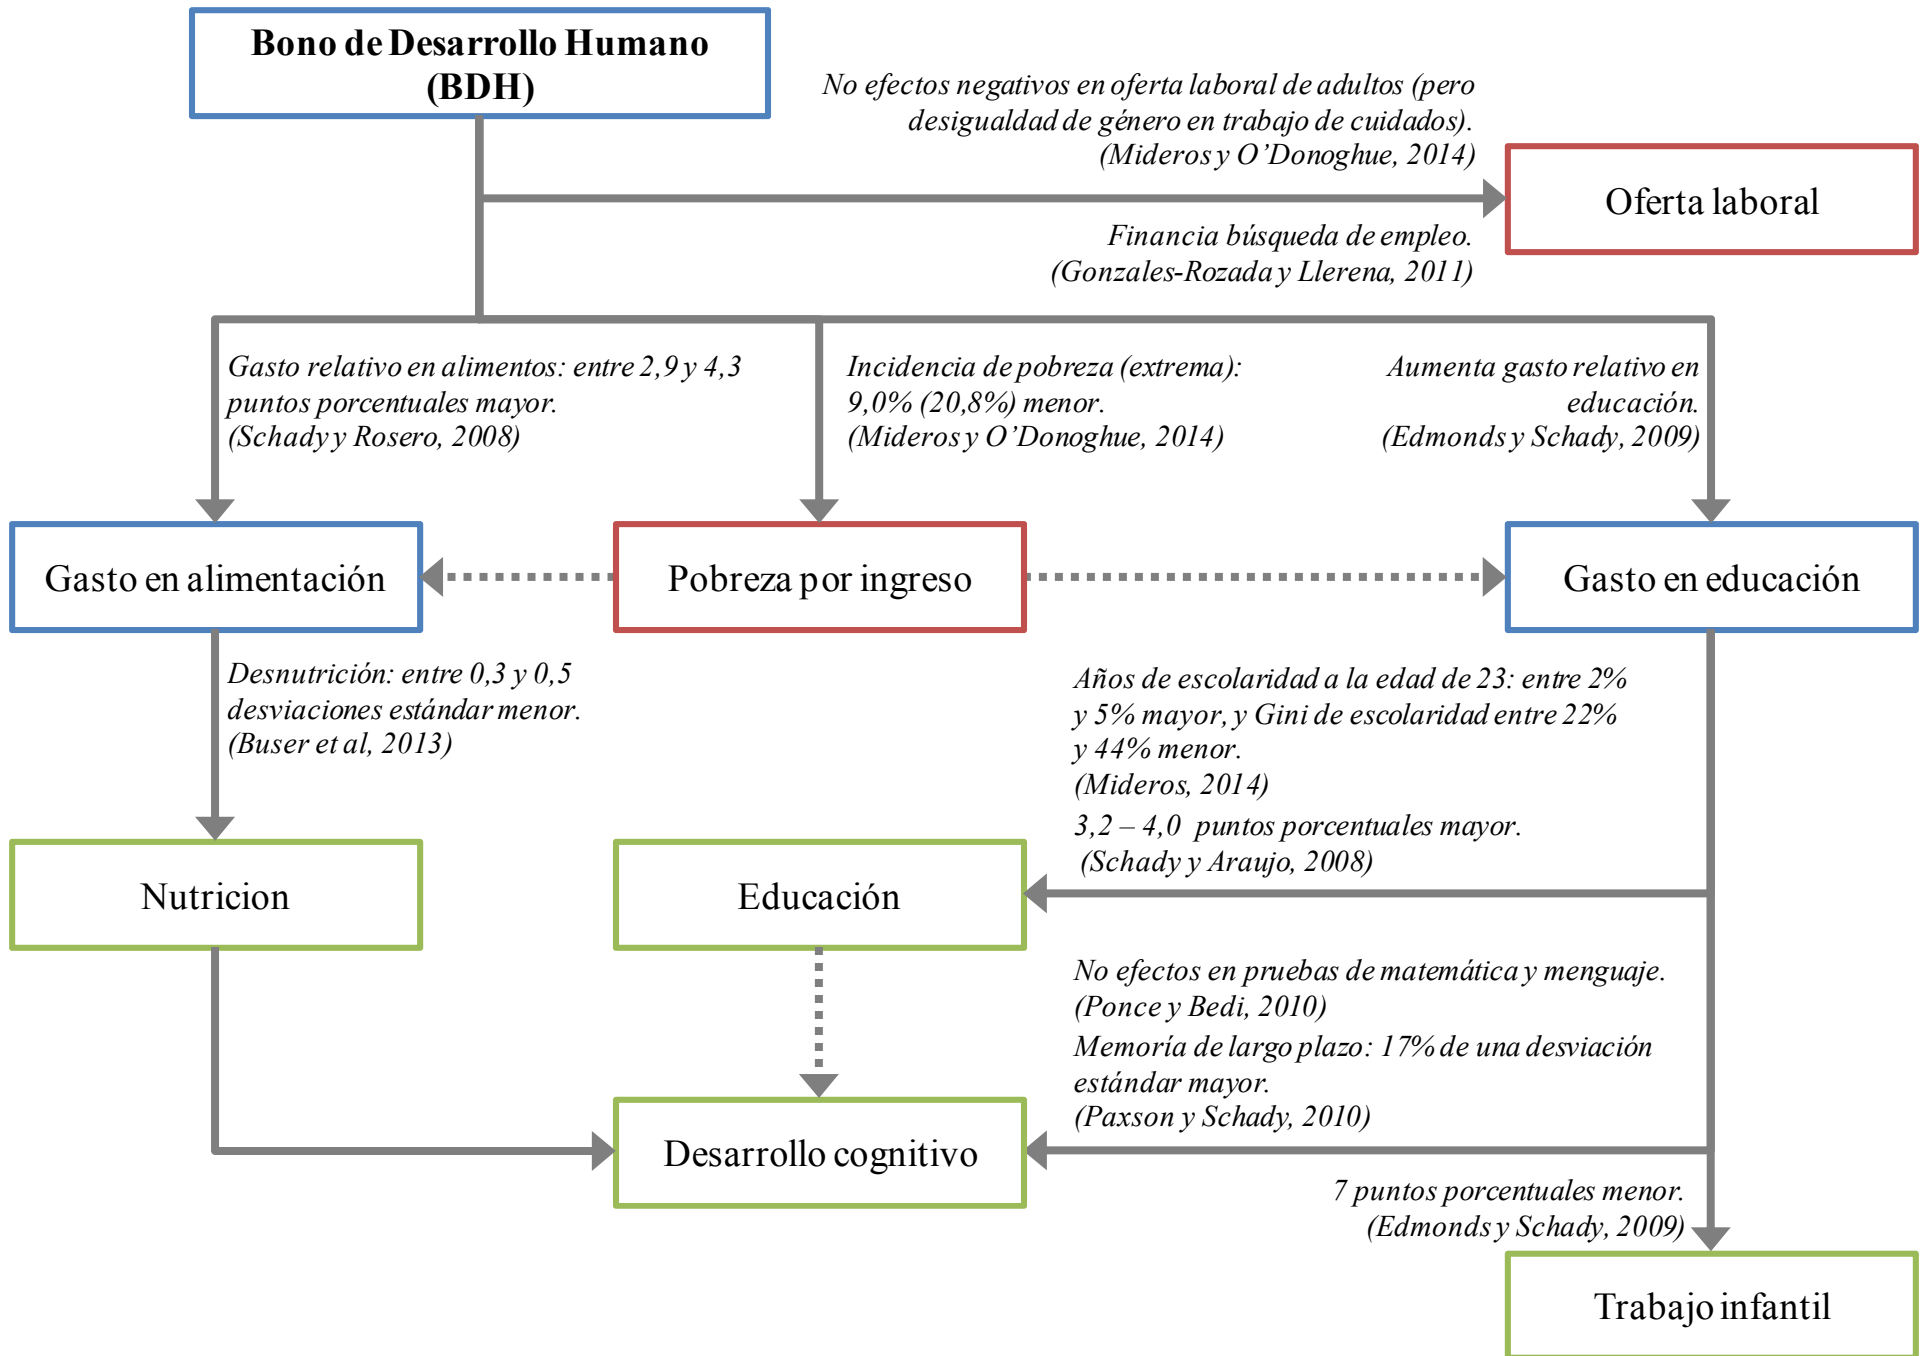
Bono de Desarrollo Humano (BDH)

No efectos negativos en oferta laboral de adultos (pero desigualdad de género en trabajo de cuidados). (Mideros y O'Donoghue, 2014)

Oferta laboral

Financia búsqueda de empleo. (Gonzales-Rozada y Llerena, 2011)

Gasto relativo en alimentos: entre 2,9 y 4,3 puntos porcentuales mayor. (Schady y Rosero, 2008)

Incidencia de pobreza (extrema): 9,0% (20,8%) menor. (Mideros y O'Donoghue, 2014)

Aumenta gasto relativo en educación. (Edmonds y Schady, 2009)

Gasto en alimentación

Pobreza por ingreso

Gasto en educación

Desnutrición: entre 0,3 y 0,5 desviaciones estándar menor. (Buser et al, 2013)

Años de escolaridad a la edad de 23: entre 2% y 5% mayor, y Gini de escolaridad entre 22% y 44% menor. (Mideros, 2014)

3,2 – 4,0 puntos porcentuales mayor. (Schady y Araujo, 2008)

Nutricion

Educación

No efectos en pruebas de matemática y menguaje. (Ponce y Bedi, 2010)

Memoría de largo plazo: 17% de una desviación estándar mayor. (Paxson y Schady, 2010)

Desarrollo cognitivo

7 puntos porcentuales menor. (Edmonds y Schady, 2009)

Trabajo infantil